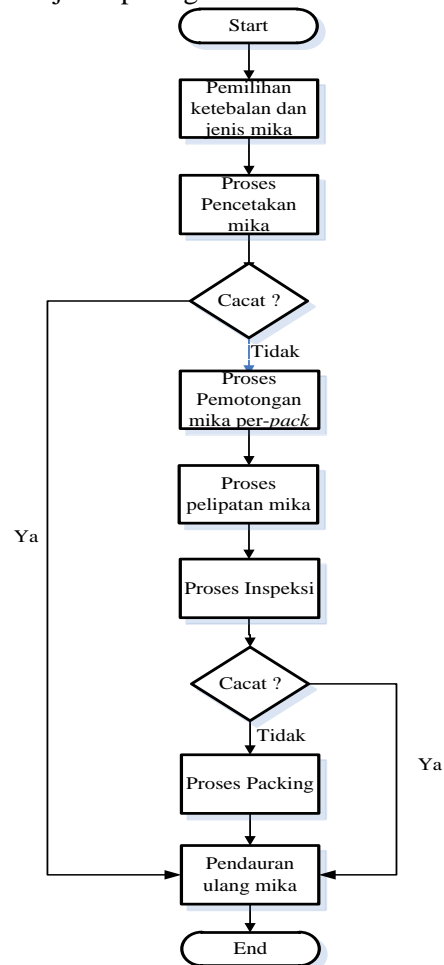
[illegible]

Start

Pemilihan ketebalan dan jenis mika

Proses Pencetakan mika

Cacat ?

Tidak

Proses Pemotongan mika per-*pack*

Proses pelipatan mika

Ya

Proses Inspeksi

Cacat ?

Tidak

Ya

Proses Packing

Pendauran ulang mika

End